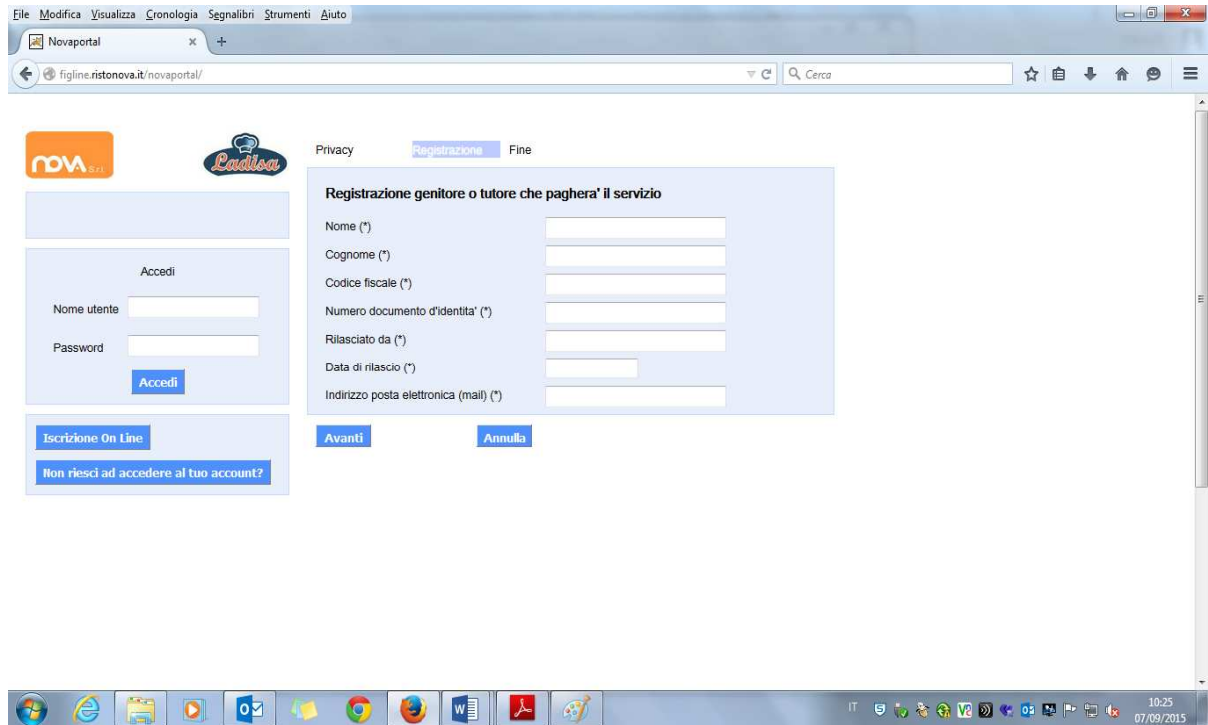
File Modifica Visualizza Cronologia Segnalibri Strumenti Aiuto

Novaportal

figline.ristonova.it/novaportal/

Cerca

nova s.r.l.

Ladisa

Privacy Registrazione Fine

Registrazione genitore o tutore che paghera' il servizio

Nome (*)

Cognome (*)

Codice fiscale (*)

Numero documento d'identita' (*)

Rilasciato da (*)

Data di rilascio (*)

Indirizzo posta elettronica (mail) (*)

Avanti

Annulla

Accedi

Nome utente

Password

Accedi

Iscrizione On Line

Non riesci ad accedere al tuo account?

IT

10:25
07/09/2015